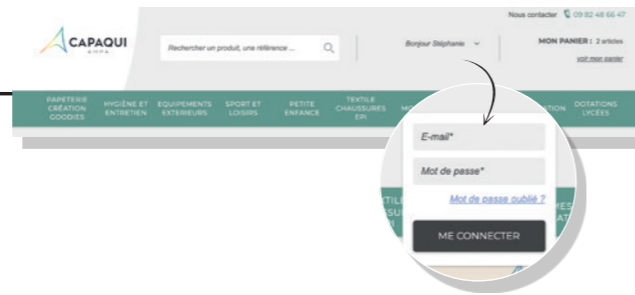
Nous contacter 09 82 48 66 47

CAPAQUI
GRPA

Rechercher un produit, une référence ...

Bonjour Stéphanie

MON PANIER : 2 articles
voir mon panier

PAPETERIE CRÉATION GOODIES
HYGIÈNE ET ENTRETIEN
EQUIPEMENTS EXTERIEURS
SPORT ET LOISIRS
PETITE ENFANCE
TEXTILE CHAUSSURES EPI
MO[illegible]
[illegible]TION
DOTATIONS LYCÉES

E-mail*
Mot de passe*
Mot de passe oublié ?
ME CONNECTER